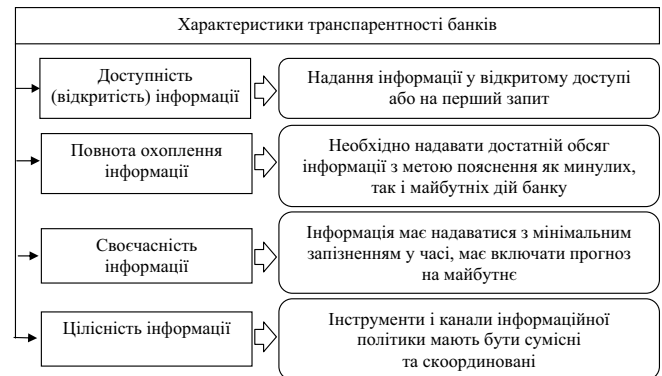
Характеристики транспарентності банків

Доступність (відкритість) інформації

Надання інформації у відкритому доступі або на перший запит

Повнота охоплення інформації

Необхідно надавати достатній обсяг інформації з метою пояснення як минулих, так і майбутніх дій банку

Своєчасність інформації

Інформація має надаватися з мінімальним запізненням у часі, має включати прогноз на майбутнє

Цілісність інформації

Інструменти і канали інформаційної політики мають бути сумісні та скоординовані